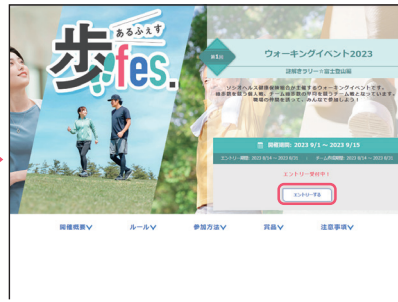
あるふぇす
歩fes.

第1回
ウォーキングイベント2023
謎解きラリー＠富士登山編

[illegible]

開催期間：2023 9/1 ～ 2023 9/15
エントリー期間：2023 8/14 ～ 2023 8/31 ｜ チーム作成期間：2023 8/14 ～ 2023 8/31

エントリー受付中！
エントリーする

開催概要
ルール
参加方法
賞品
注意事項